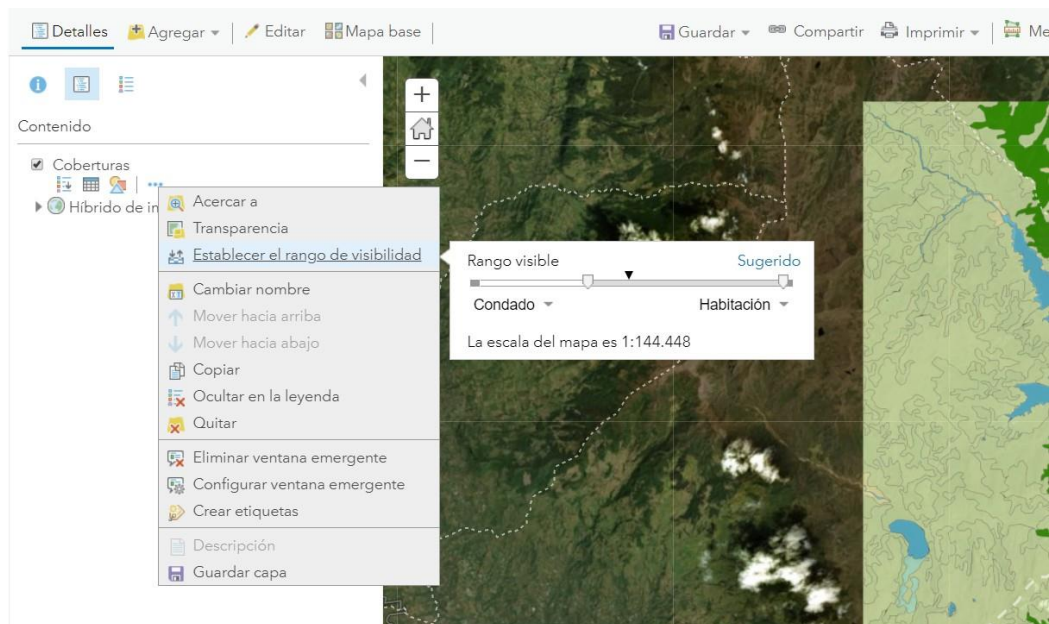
Detalles Agregar Editar Mapa base Guardar Compartir Imprimir Me

Contenido

Coberturas

Híbrido de in

Acercar a
Transparencia
Establecer el rango de visibilidad
Cambiar nombre
Mover hacia arriba
Mover hacia abajo
Copiar
Ocultar en la leyenda
Quitar
Eliminar ventana emergente
Configurar ventana emergente
Crear etiquetas
Descripción
Guardar capa

Rango visible Sugerido
Condado Habitación
La escala del mapa es 1:144.448